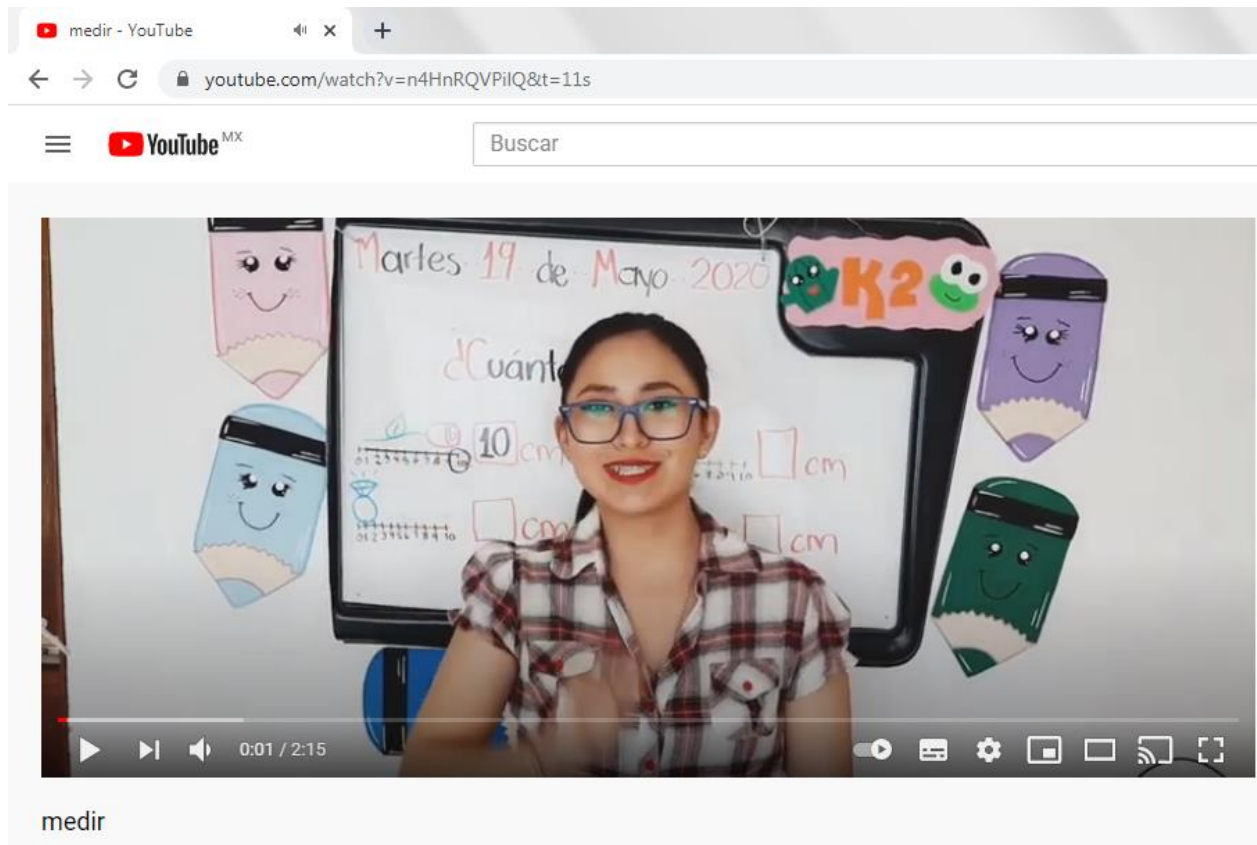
medir - YouTube

youtube.com/watch?v=n4HnRQVPiIQ&t=11s

YouTube MX

Buscar

Martes 19 de Mayo 2020

K2

¿Cuánt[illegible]

0 1 2 3 4 5 6 7 8 9 10 | 10 cm

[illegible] cm

0 1 2 3 4 5 6 7 8 9 10 | cm

cm

0:01 / 2:15

medir